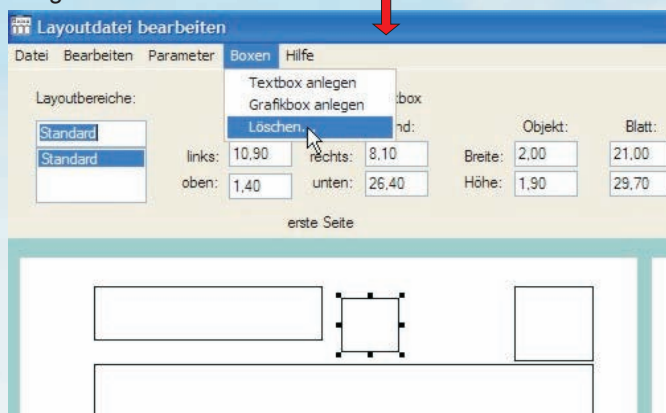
Layoutdatei bearbeiten

Datei Bearbeiten Parameter Boxen Hilfe

Textbox anlegen
Grafikbox anlegen
Löschen...

Layoutbereiche:

Standard

Standard

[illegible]tbox

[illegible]nd:

Objekt:

Blatt:

links: 10,90

rechts: 8,10

Breite: 2,00

21,00

oben: 1,40

unten: 26,40

Höhe: 1,90

29,70

erste Seite